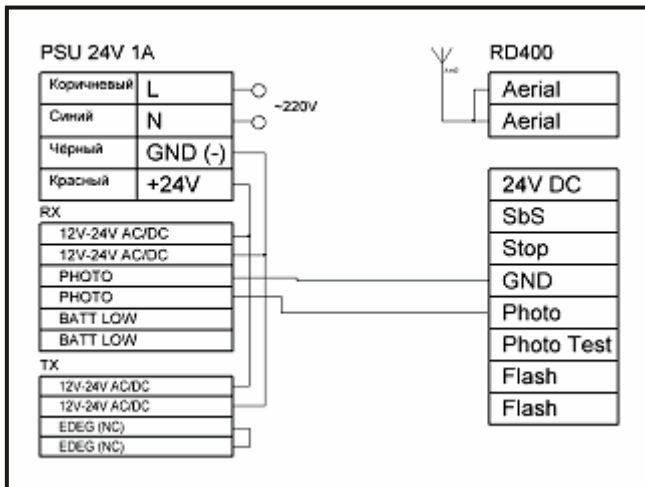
PSU 24V 1A

| Коричневый | L |
|---|---|
| Синий | N |
| Чёрный | GND (-) |
| Красный | +24V |

~220V

RD400

| Aerial |
|---|
| Aerial |

RX

| 12V-24V AC/DC |
|---|
| 12V-24V AC/DC |
| PHOTO |
| PHOTO |
| BATT LOW |
| BATT LOW |

TX

| 12V-24V AC/DC |
|---|
| 12V-24V AC/DC |
| EDEG (NC) |
| EDEG (NC) |

| 24V DC |
|---|
| SbS |
| Stop |
| GND |
| Photo |
| Photo Test |
| Flash |
| Flash |